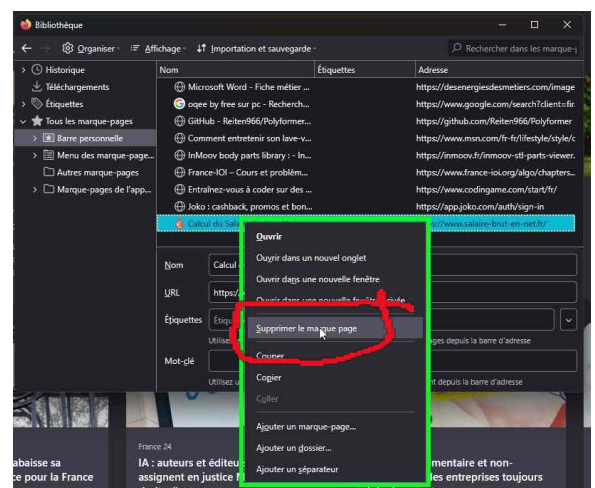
Bibliothèque

Organiser Affichage Importation et sauvegarde Rechercher dans les marque-p

Historique
Téléchargements
Étiquettes
Tous les marque-pages
Barre personnelle
Menu des marque-page...
Autres marque-pages
Marque-pages de l'app...

| Nom | Étiquettes | Adresse |
|---|---|---|
| Microsoft Word - Fiche métier ... | | https://desenergiesdesmetiers.com/image |
| oqee by free sur pc - Recherch... | | https://www.google.com/search?client=fir |
| GitHub - Reiten966/Polyformer... | | https://github.com/Reiten966/Polyformer |
| Comment entretenir son lave-v... | | https://www.msn.com/fr-fr/lifestyle/style/c |
| InMoov body parts library : - In... | | https://inmoov.fr/inmoov-stl-parts-viewer. |
| France-IOI – Cours et problèm... | | https://www.france-ioi.org/algo/chapters... |
| Entraînez-vous à coder sur des ... | | https://www.codingame.com/start/fr/ |
| Joko : cashback, promos et bon... | | https://app.joko.com/auth/sign-in |
| Calcul du Sala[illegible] | | https://www.salaire-brut-en-net.fr/ |

Nom Calcul
URL https://
Étiquettes Étiqu
Utilise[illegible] ages depuis la barre d'adresse
Mot-clé
Utilisez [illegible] ent depuis la barre d'adresse

Ouvrir
Ouvrir dans un nouvel onglet
Ouvrir dans une nouvelle fenêtre
Ouvrir dans une nouvelle fenêtre privée
Supprimer le marque page
Couper
Copier
Coller
Ajouter un marque-page...
Ajouter un dossier...
Ajouter un séparateur

France 24
abaisse sa
ce pour la France
IA : auteurs et éditeu
assignent en justice
mentaire et non-
entreprises toujours